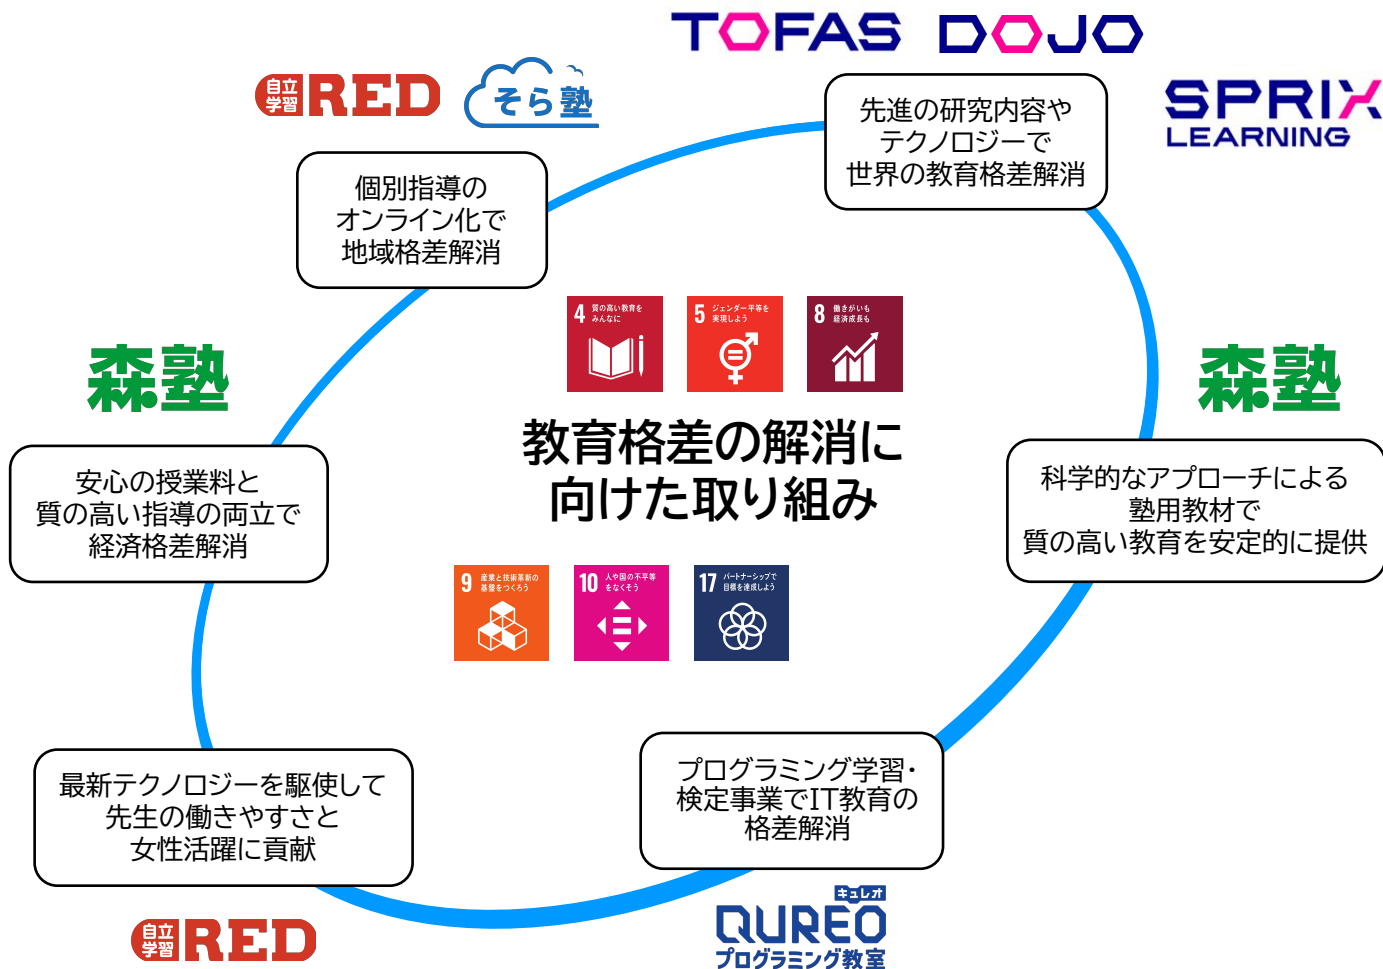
TOFAS DOJO

自立学習 RED

そら塾

SPRIX LEARNING

先進の研究内容やテクノロジーで世界の教育格差解消

個別指導のオンライン化で地域格差解消

4 質の高い教育をみんなに

5 ジェンダー平等を実現しよう

8 働きがいも経済成長も

森塾

森塾

教育格差の解消に向けた取り組み

安心の授業料と質の高い指導の両立で経済格差解消

科学的なアプローチによる塾用教材で質の高い教育を安定的に提供

9 産業と技術革新の基盤をつくろう

10 人や国の不平等をなくそう

17 パートナーシップで目標を達成しよう

最新テクノロジーを駆使して先生の働きやすさと女性活躍に貢献

プログラミング学習・検定事業でIT教育の格差解消

キュレオ QUREO プログラミング教室

自立学習 RED